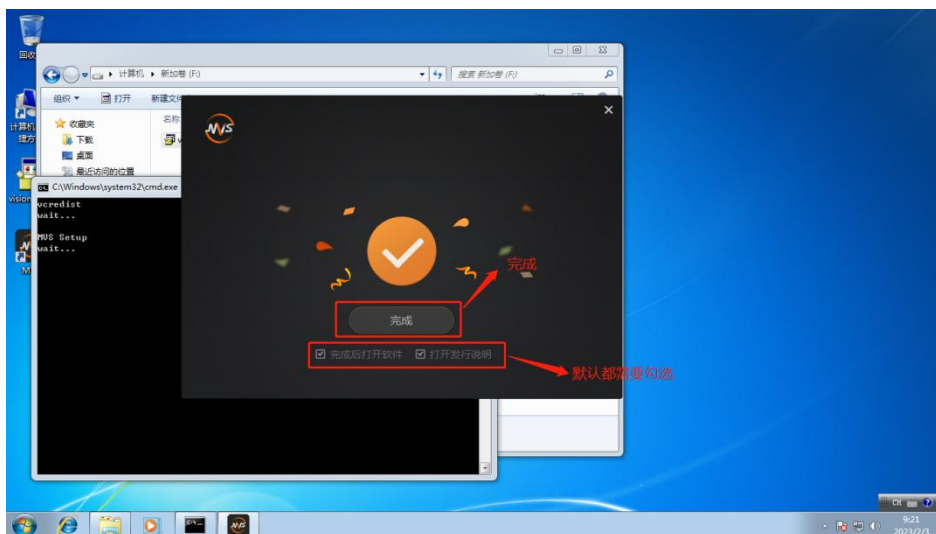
回收

计算机

搜方

vision

M

计算机 ▸ 新加卷 (F:)

搜索 新加卷 (F:)

组织 ▾

打开

新建文件

收藏夹

下载

桌面

最近访问的位置

名称

C:\Windows\system32\cmd.exe

vcredist
wait...

MVS Setup
wait...

MVS

完成

完成

完成后打开软件

打开发行说明

默认都需要勾选

CH

9:21

2023/2/3